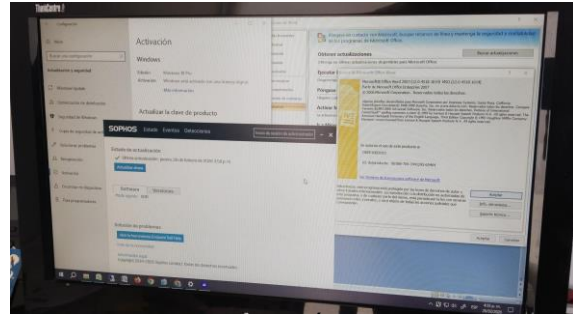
ThinkCentre

Configuración

Activación

Windows

Edición Windows 10 Pro

Activación Windows está activado con una licencia digital

Actualizar la clave de producto

SOPHOS Estado Eventos Detecciones

Estado de actualización

Actualizar ahora

Software Detecciones

Solución de problemas

Obtener actualizaciones

Buscar actualizaciones

Aceptar Cancelar